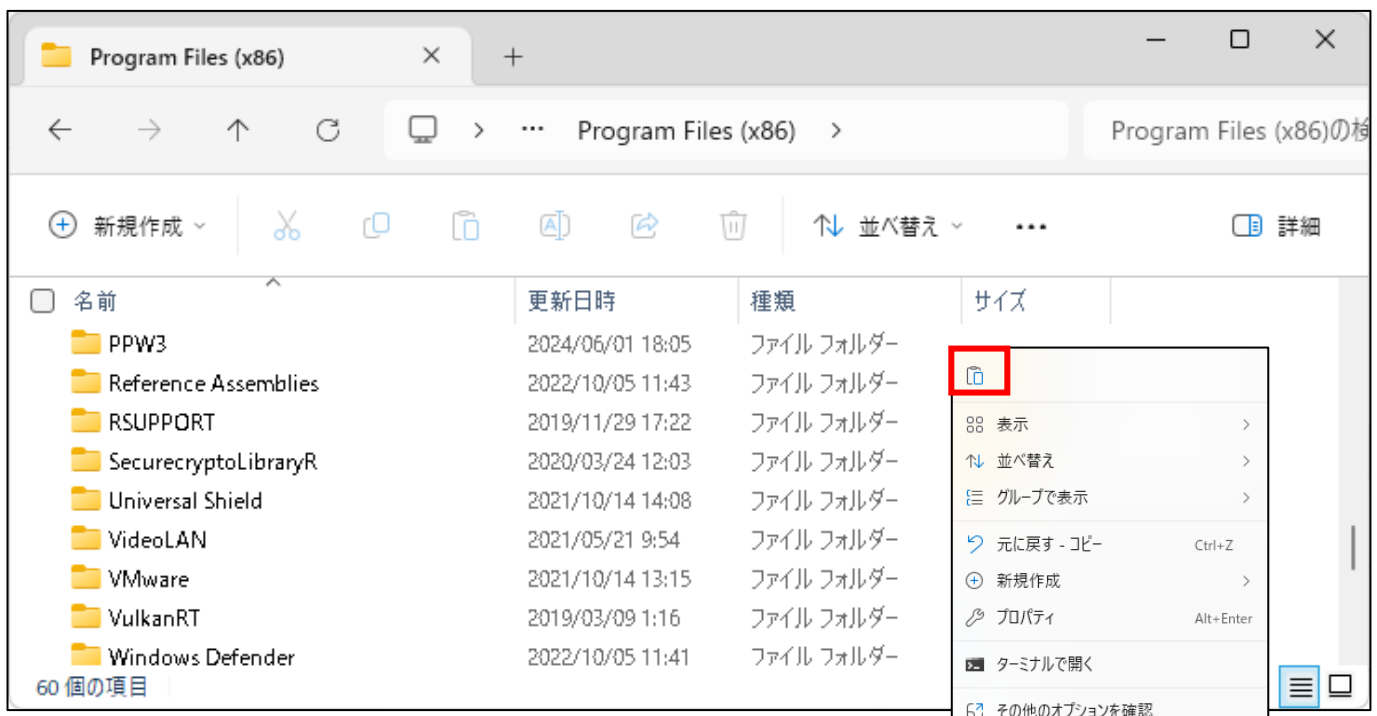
Program Files (x86)

Program Files (x86) >

Program Files (x86)の検

新規作成

並べ替え

•••

詳細

| 名前 | 更新日時 | 種類 | サイズ |
|---|---|---|---|
| PPW3 | 2024/06/01 18:05 | ファイル フォルダー | |
| Reference Assemblies | 2022/10/05 11:43 | ファイル フォルダー | |
| RSUPPORT | 2019/11/29 17:22 | ファイル フォルダー | |
| SecurecryptoLibraryR | 2020/03/24 12:03 | ファイル フォルダー | |
| Universal Shield | 2021/10/14 14:08 | ファイル フォルダー | |
| VideoLAN | 2021/05/21 9:54 | ファイル フォルダー | |
| VMware | 2021/10/14 13:15 | ファイル フォルダー | |
| VulkanRT | 2019/03/09 1:16 | ファイル フォルダー | |
| Windows Defender | 2022/10/05 11:41 | ファイル フォルダー | |

60 個の項目

表示 >
並べ替え >
グループで表示 >
元に戻す - コピー Ctrl+Z
新規作成 >
プロパティ Alt+Enter
ターミナルで開く
その他のオプションを確認